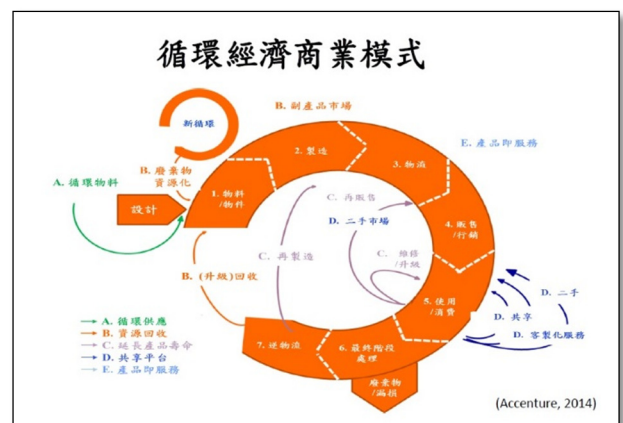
循環經濟商業模式

新循環

B. 副產品市場

E. 產品即服務

B. 廢棄物資源化

A. 循環物料

設計

1. 物料/物件

2. 製造

3. 物流

C. 再販售

D. 二手市場

4. 販售/行銷

C. 再製造

C. 維修/升級

B. (升級)回收

5. 使用/消費

D. 二手

D. 共享

D. 客製化服務

A. 循環供應
B. 資源回收
C. 延長產品壽命
D. 共享平台
E. 產品即服務

7. 逆物流

6. 最終階段處理

廢棄物/漏損

(Accenture, 2014)